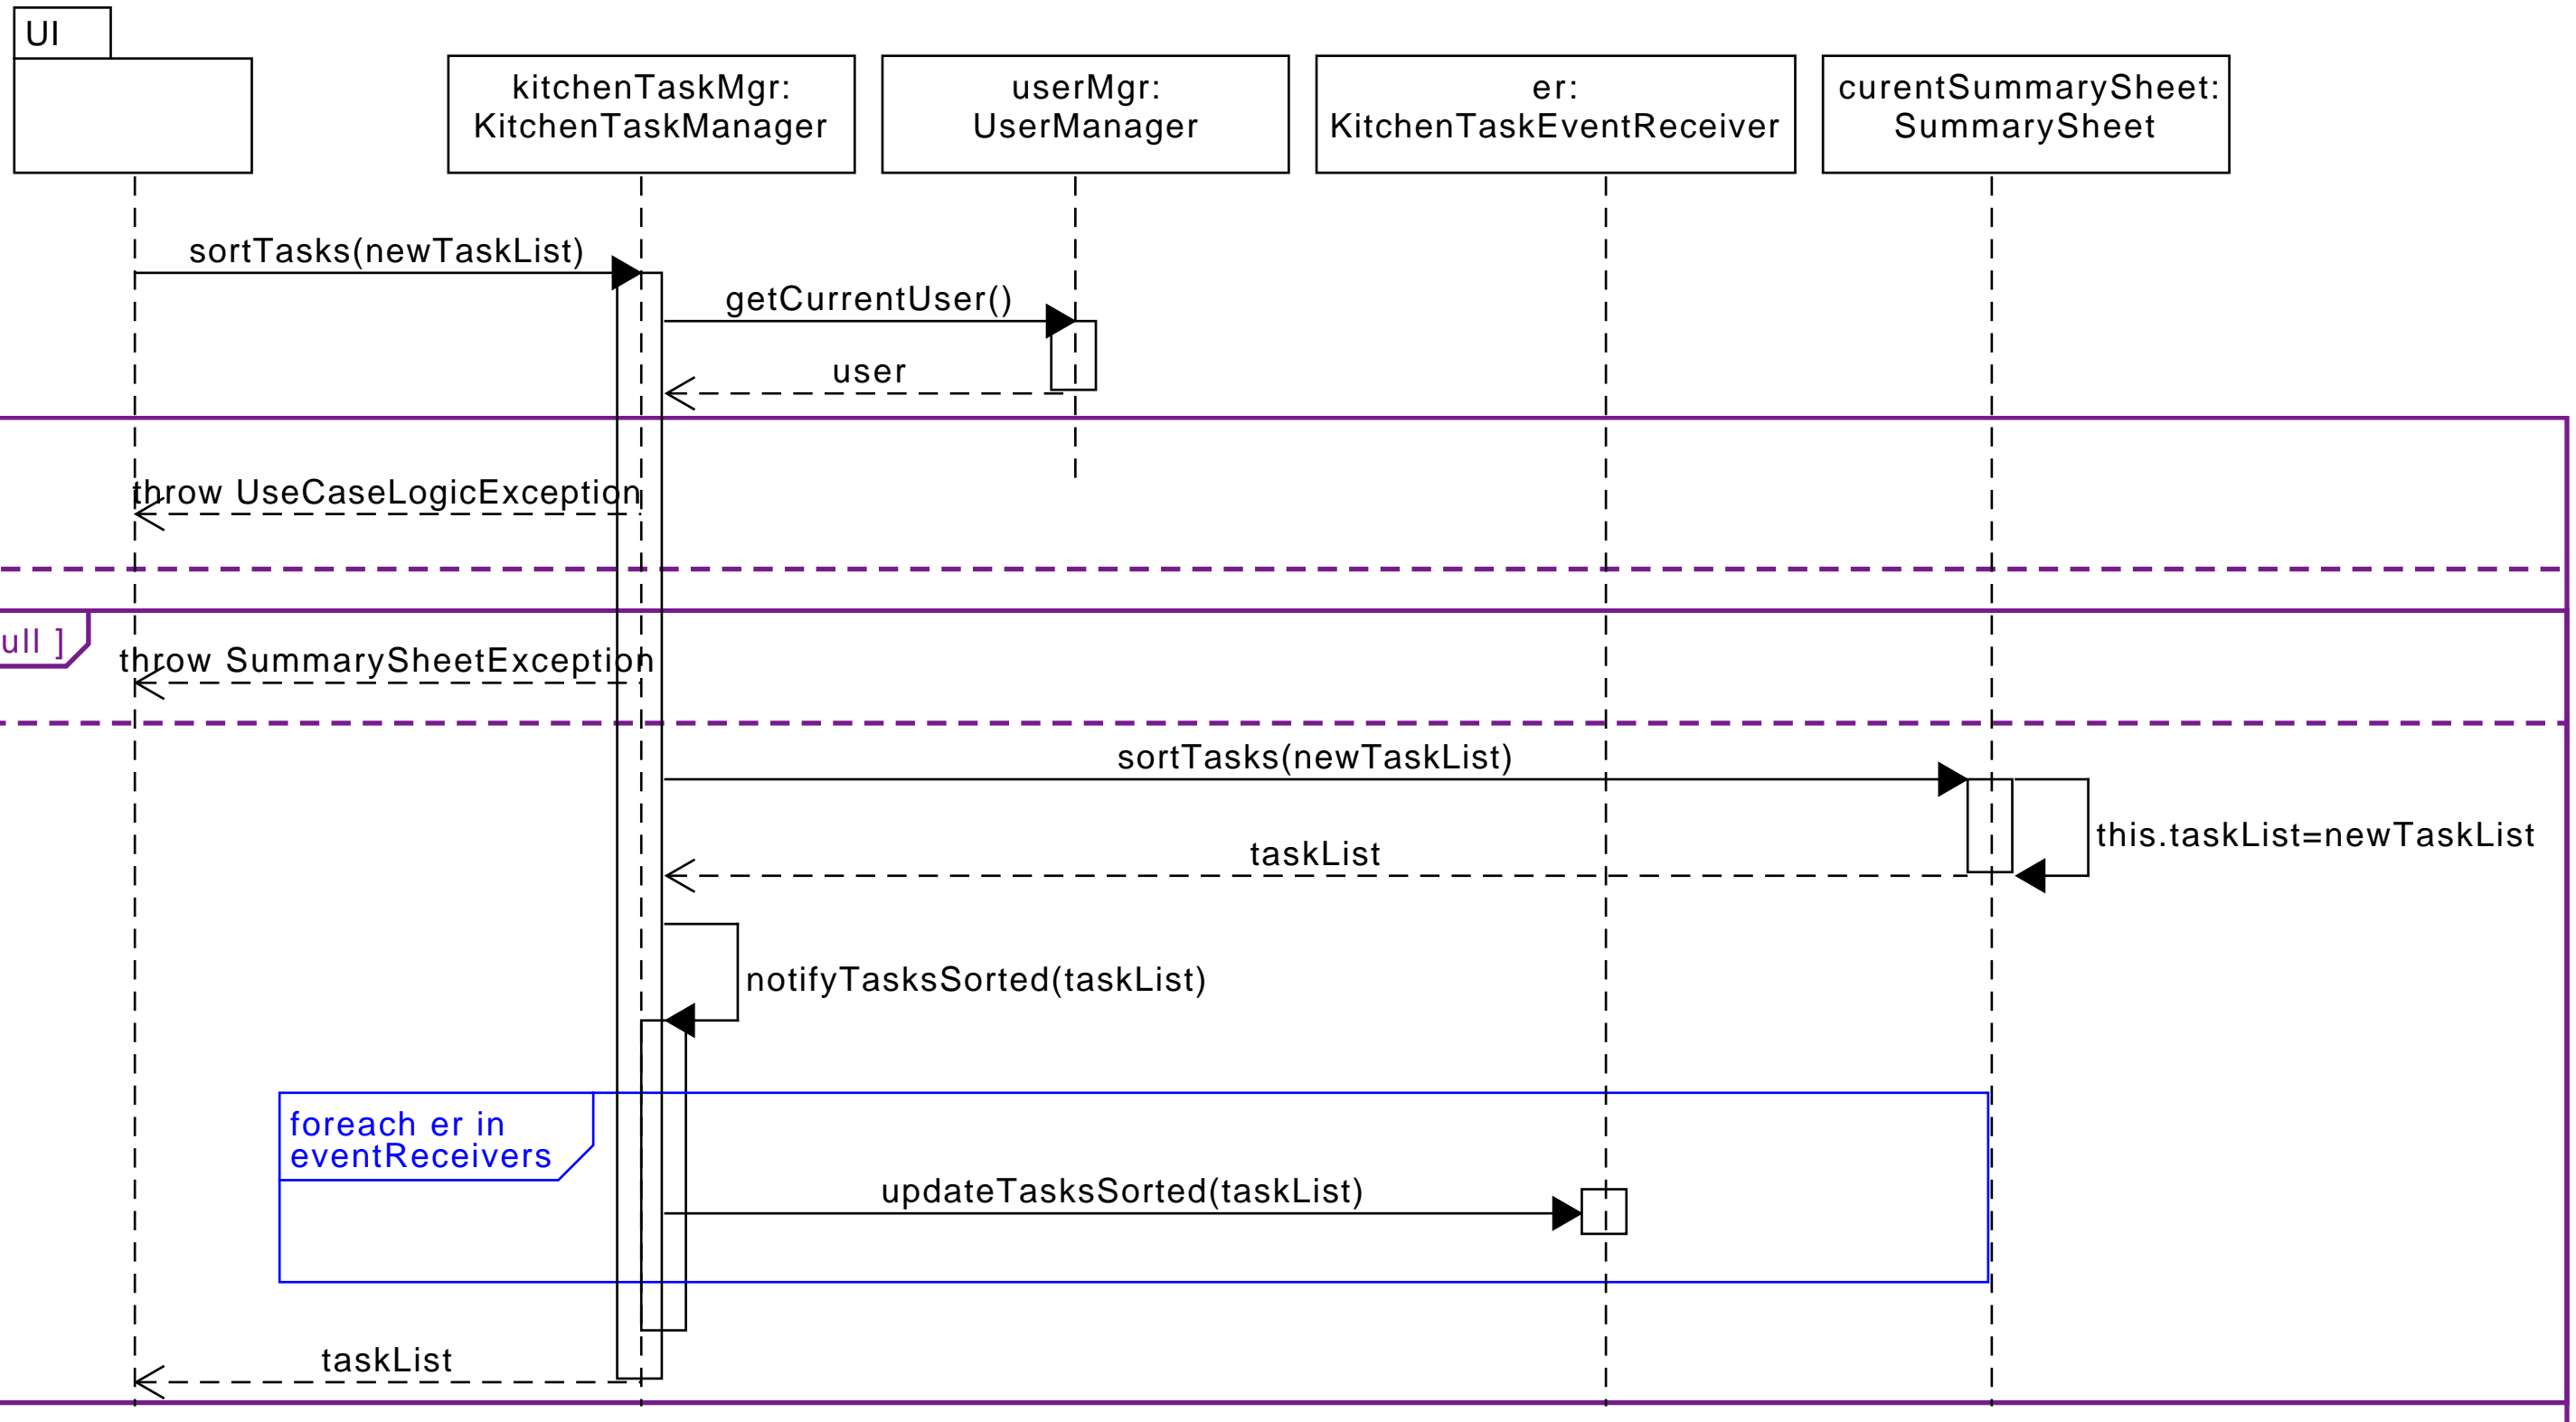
UI

kitchenTaskMgr: KitchenTaskManager

userMgr: UserManager

er: KitchenTaskEventReceiver

curentSummarySheet: SummarySheet

sortTasks(newTaskList)

getCurrentUser()

user

throw UseCaseLogicException

ull ]

throw SummarySheetException

sortTasks(newTaskList)

this.taskList=newTaskList

taskList

notifyTasksSorted(taskList)

foreach er in eventReceivers

updateTasksSorted(taskList)

taskList